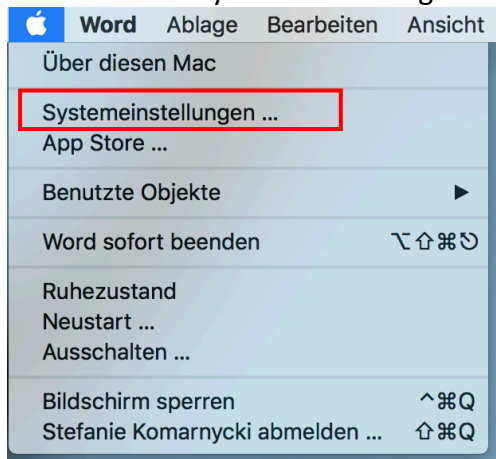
Word Ablage Bearbeiten Ansicht

Über diesen Mac

Systemeinstellungen ...
App Store ...

Benutzte Objekte ▶

Word sofort beenden ⌥⇧⌘⎋

Ruhezustand
Neustart ...
Ausschalten ...

Bildschirm sperren ^⌘Q
Stefanie Komarnycki abmelden ... ⇧⌘Q